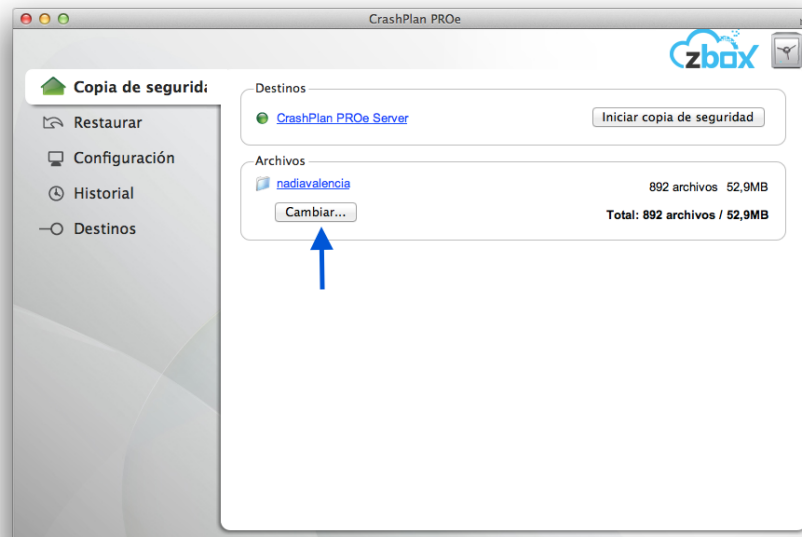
CrashPlan PROe

zbox

Copia de segurid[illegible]

Restaurar

Configuración

Historial

Destinos

Destinos

CrashPlan PROe Server

Iniciar copia de seguridad

Archivos

nadiavalencia

892 archivos 52,9MB

Cambiar...

Total: 892 archivos / 52,9MB